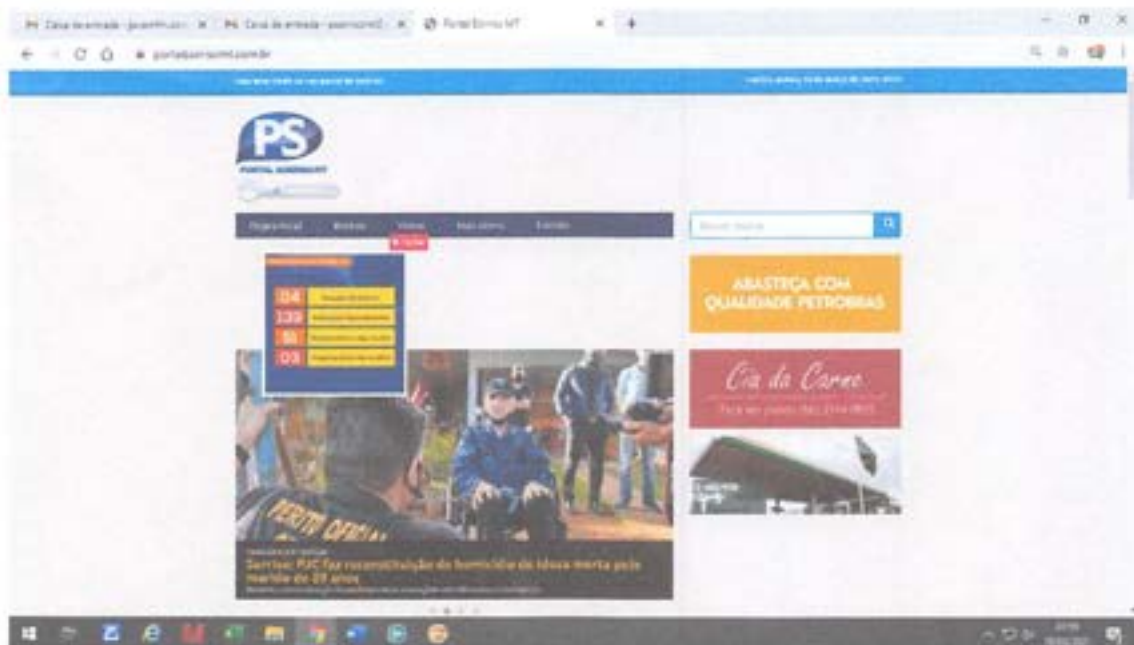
Caixa de entrada - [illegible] ×
Caixa de entrada - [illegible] ×
Portal Sorriso MT ×
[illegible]

PS
PORTAL SORRISO MT

Página Inicial
Notícias
Vídeos
Mais Vistos
Contato

Buscar Notícia

04
139
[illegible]
03

ABASTEÇA COM QUALIDADE PETROBRAS

Cia da Carne
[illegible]

PERITO OFICIAL

Sorriso: PJC faz reconstituição do homicídio de idosa morta pelo marido de 39 anos